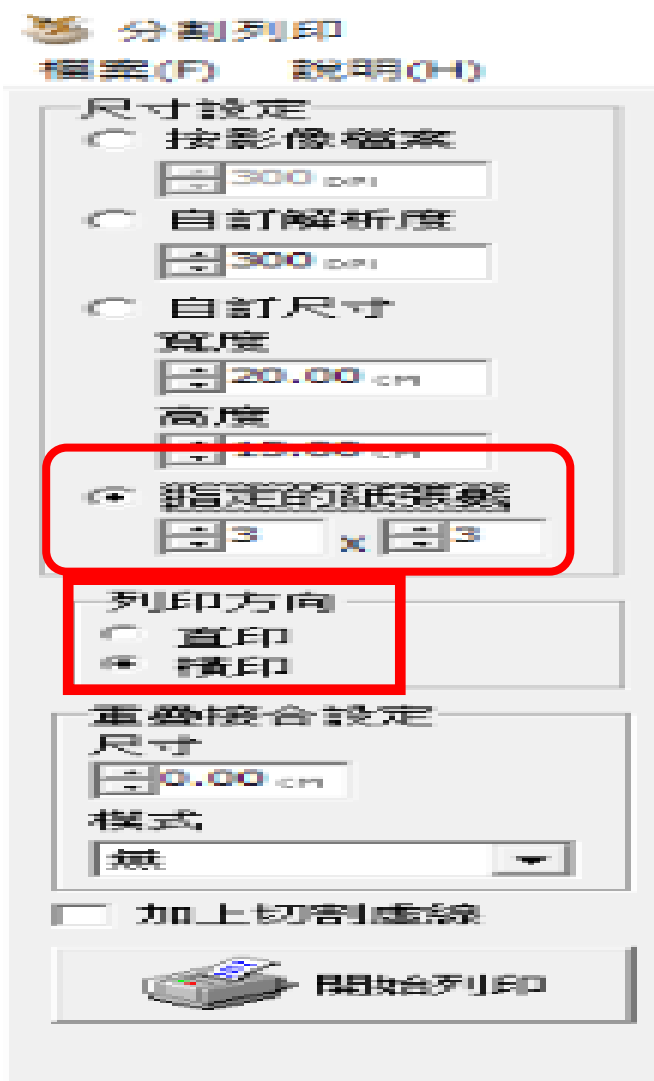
分割列印
檔案(F) 說明(H)

尺寸設定
按影像檔案
300 DPI
自訂解析度
300 DPI
自訂尺寸
寬度
20.00 cm
高度
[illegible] cm
指定的紙張數
3 x 3

列印方向
直印
橫印

重疊接合設定
尺寸
0.00 cm
模式
無

加上切割虛線

開始列印